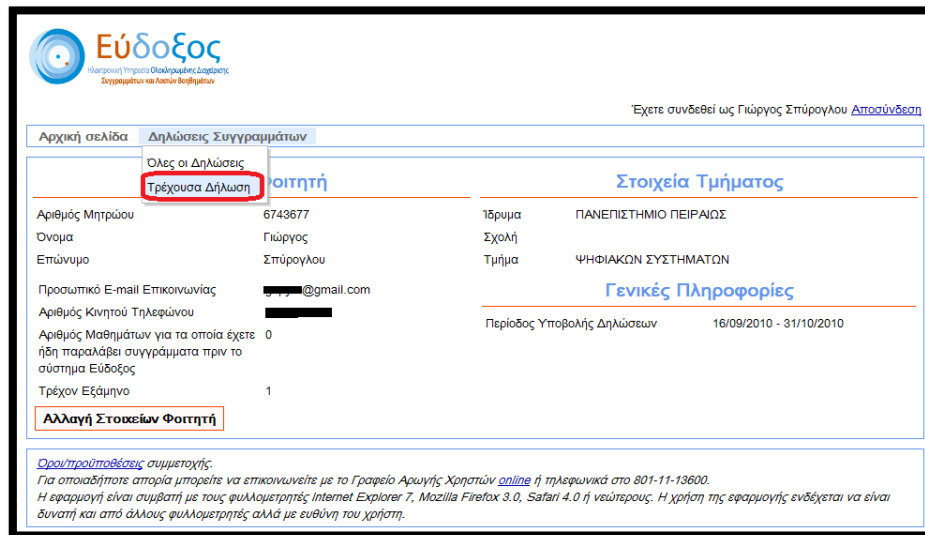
Εύδοξος
Ηλεκτρονική Υπηρεσία Ολοκληρωμένης Διαχείρισης
Συγγραμμάτων και Λοιπών Βοηθημάτων

Έχετε συνδεθεί ως Γιώργος Σπύρογλου Αποσύνδεση

Αρχική σελίδα   Δηλώσεις Συγγραμμάτων

Όλες οι Δηλώσεις
Τρέχουσα Δήλωση

Φοιτητή

| Αριθμός Μητρώου | 6743677 |
|---|---|
| Όνομα | Γιώργος |
| Επώνυμο | Σπύρογλου |
| Προσωπικό E-mail Επικοινωνίας | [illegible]@gmail.com |
| Αριθμός Κινητού Τηλεφώνου | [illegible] |
| Αριθμός Μαθημάτων για τα οποία έχετε ήδη παραλάβει συγγράμματα πριν το σύστημα Εύδοξος | 0 |
| Τρέχον Εξάμηνο | 1 |

Αλλαγή Στοιχείων Φοιτητή

Στοιχεία Τμήματος

| Ίδρυμα | ΠΑΝΕΠΙΣΤΗΜΙΟ ΠΕΙΡΑΙΩΣ |
|---|---|
| Σχολή | |
| Τμήμα | ΨΗΦΙΑΚΩΝ ΣΥΣΤΗΜΑΤΩΝ |

Γενικές Πληροφορίες

| Περίοδος Υποβολής Δηλώσεων | 16/09/2010 - 31/10/2010 |
|---|---|

Όροι/προϋποθέσεις συμμετοχής.
Για οποιαδήποτε απορία μπορείτε να επικοινωνείτε με το Γραφείο Αρωγής Χρηστών online ή τηλεφωνικά στο 801-11-13600.
Η εφαρμογή είναι συμβατή με τους φυλλομετρητές Internet Explorer 7, Mozilla Firefox 3.0, Safari 4.0 ή νεώτερους. Η χρήση της εφαρμογής ενδέχεται να είναι δυνατή και από άλλους φυλλομετρητές αλλά με ευθύνη του χρήστη.